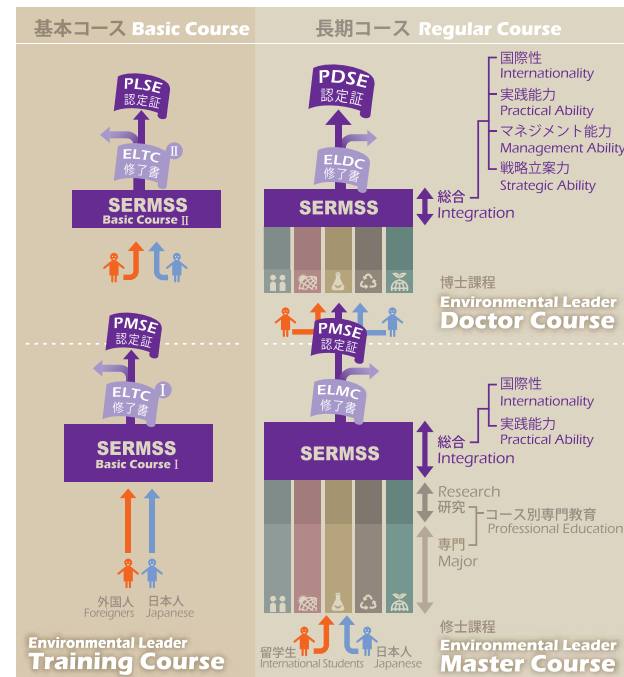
基本コース Basic Course

長期コース Regular Course

PLSE
認定証

ELTC Ⅱ
修了書

SERMSS
Basic Course Ⅱ

PDSE
認定証

ELDC
修了書

SERMSS

総合
Integration

国際性
Internationality

実践能力
Practical Ability

マネジメント能力
Management Ability

戦略立案力
Strategic Ability

博士課程
Environmental Leader
Doctor Course

PMSE
認定証

ELTC Ⅰ
修了書

SERMSS
Basic Course Ⅰ

外国人
Foreigners

日本人
Japanese

Environmental Leader
Training Course

PMSE
認定証

ELMC
修了書

SERMSS

総合
Integration

国際性
Internationality

実践能力
Practical Ability

Research
研究

コース別専門教育
Professional Education

専門
Major

留学生
International Students

日本人
Japanese

修士課程
Environmental Leader
Master Course